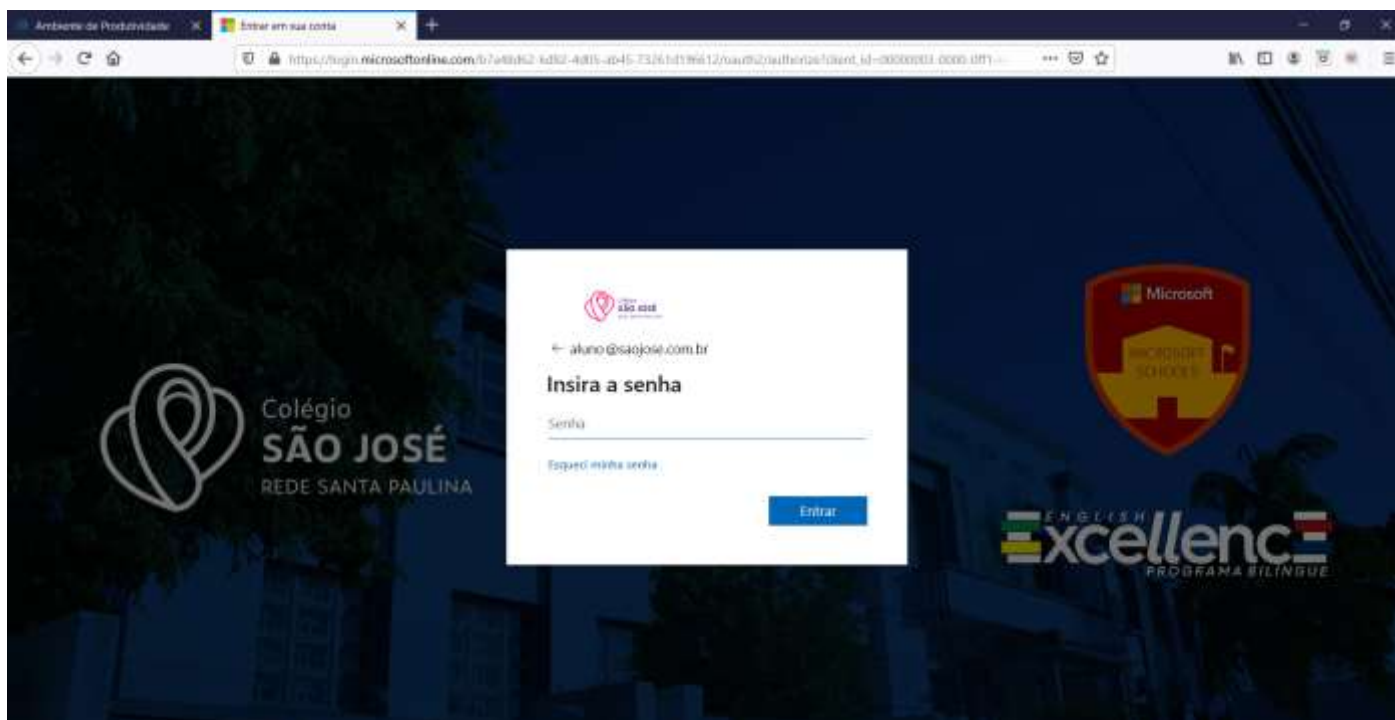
Ambiente de Produtividade
Entrar em sua conta

https://login.microsoftonline.com/b7a48d62-bd82-4d05-ab45-73261d19b612/oauth2/authorize?client_id=00000003-0000-0ff1-

SÃO JOSÉ

← aluno@saojose.com.br

Insira a senha

Senha

Esqueci minha senha

Entrar

Colégio
SÃO JOSÉ
REDE SANTA PAULINA

Microsoft
MICROSOFT
SCHOOLS

ENGLISH
Excellence
PROGRAMA BILÍNGUE